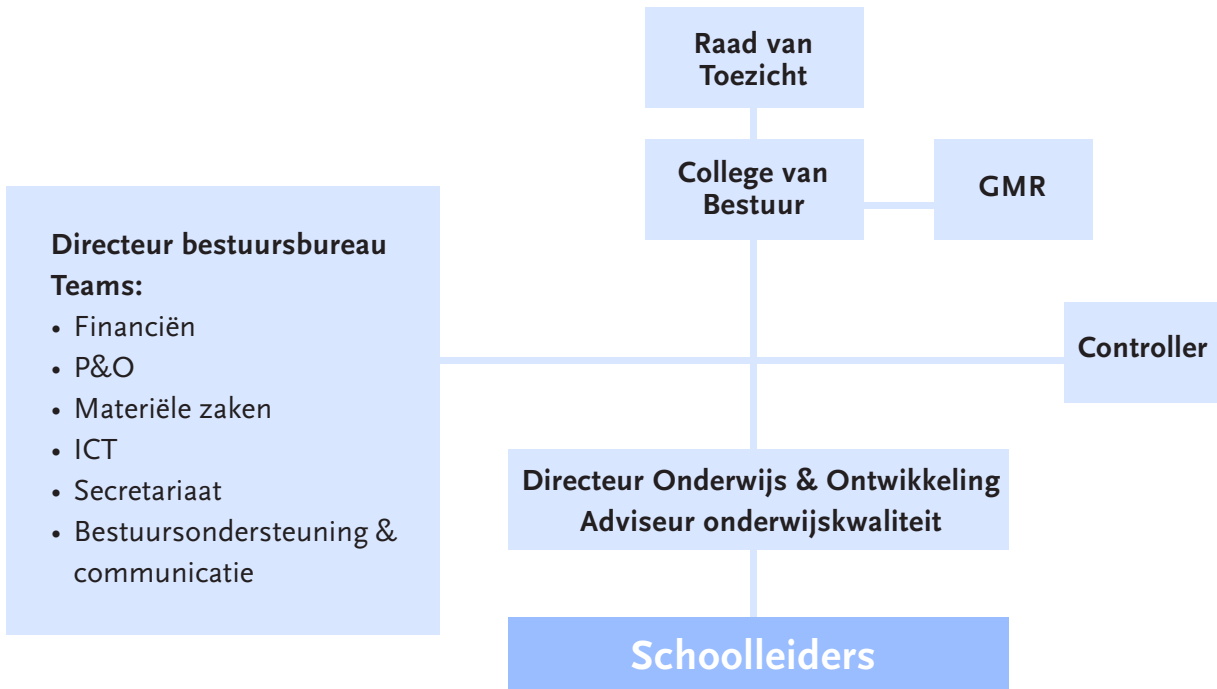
Raad van Toezicht

College van Bestuur

GMR

Directeur bestuursbureau
Teams:
- Financiën
- P&O
- Materiële zaken
- ICT
- Secretariaat
- Bestuursondersteuning & communicatie

Controller

Directeur Onderwijs & Ontwikkeling
Adviseur onderwijskwaliteit

Schoolleiders